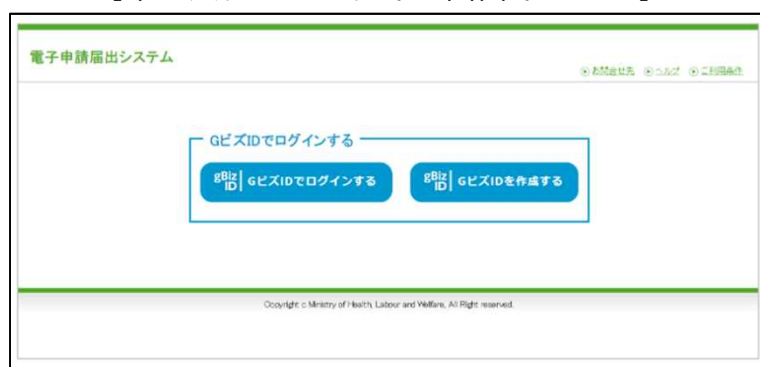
電子申請届出システム

お問合せ先　ヘルプ　ご利用条件

GビズIDでログインする

gBiz ID　GビズIDでログインする

gBiz ID　GビズIDを作成する

Copyright c Ministry of Health, Labour and Welfare, All Right reserved.